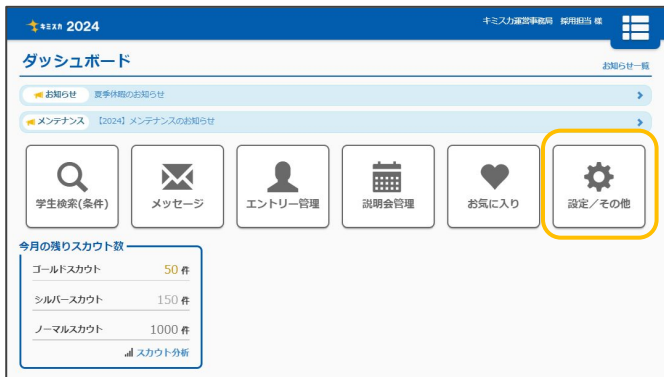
キミスカ 2024

キミスカ運営事務局 採用担当 様

ダッシュボード

お知らせ一覧

お知らせ 夏季休暇のお知らせ

メンテナンス 【2024】メンテナンスのお知らせ

学生検索(条件)

メッセージ

エントリー管理

説明会管理

お気に入り

設定／その他

今月の残りスカウト数

| ゴールドスカウト | 50 件 |
|---|---|
| シルバースカウト | 150 件 |
| ノーマルスカウト | 1000 件 |

スカウト分析